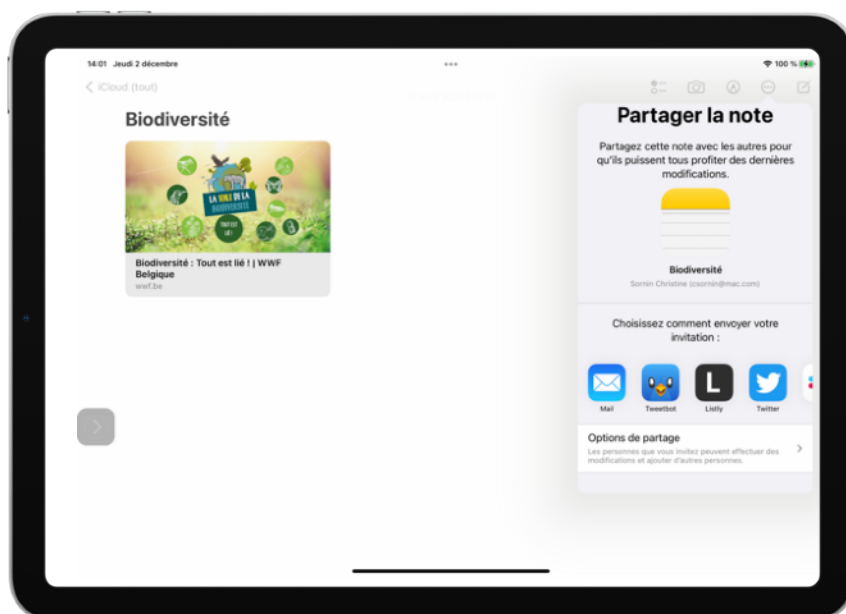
14:01 Jeudi 2 décembre

100 %

iCloud (tout)

Biodiversité

LA TOILE DE LA BIODIVERSITÉ

TOUT EST LIÉ !

Biodiversité : Tout est lié ! | WWF Belgique

wwf.be

Partager la note

Partagez cette note avec les autres pour qu'ils puissent tous profiter des dernières modifications.

Biodiversité

Sornin Christine (csornin@mac.com)

Choisissez comment envoyer votre invitation :

Mail

Tweetbot

Listly

Twitter

Options de partage

Les personnes que vous invitez peuvent effectuer des modifications et ajouter d'autres personnes.